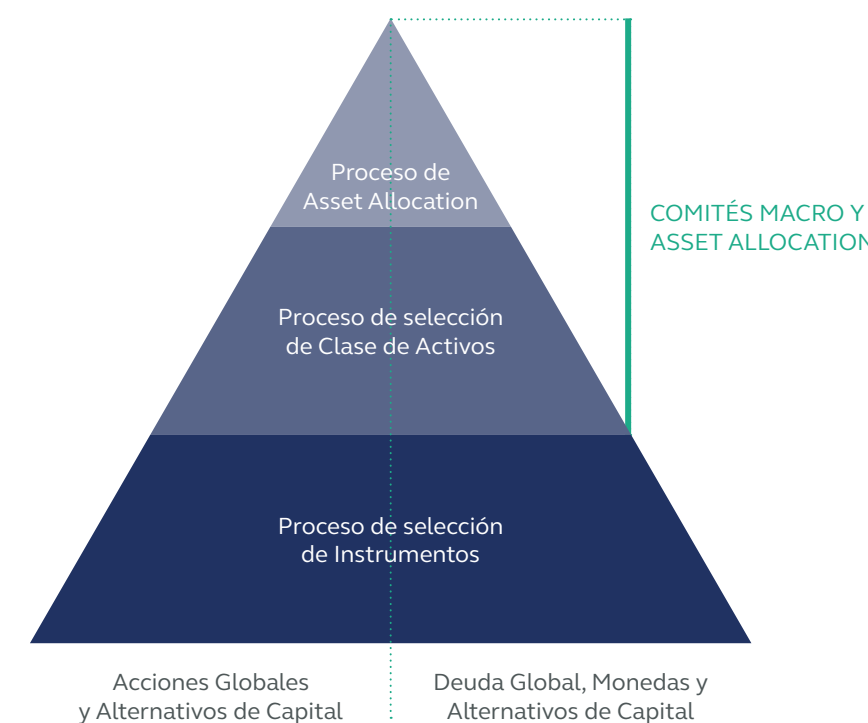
Proceso de Asset Allocation

Proceso de selección de Clase de Activos

Proceso de selección de Instrumentos

COMITÉS MACRO Y ASSET ALLOCATION

Acciones Globales y Alternativos de Capital

Deuda Global, Monedas y Alternativos de Capital